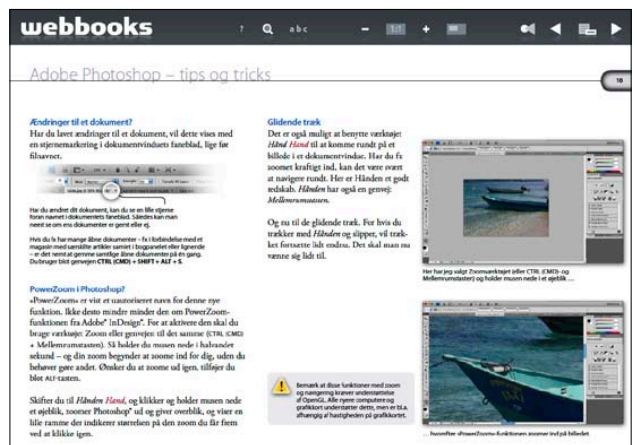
webbooks

? abc 1/1

Adobe Photoshop – tips og tricks

10

Ændringer til et dokument?
Har du lavet ændringer til et dokument, vil dette vises med en stjernemarkering i dokumentvinduets faneblad, lige før filnavnet.

Har du ændret dit dokument, kan du se en lille stjerne foran navnet i dokumentets faneblad. Således kan man nemt se om ens dokumenter er gemt eller ej.

Hvis du fx har mange åbne dokumenter – fx i forbindelse med et magasin med samtlige artikler samlet i boguave eller lignende – er det nemt at gemme samtlige åbne dokumenter på en gang. Du bruger blot genvejen CTRL (CMD) + SHIFT + ALT + S.

PowerZoom i Photoshop?
»PowerZoom« er vist et uautoriseret navn for denne nye funktion. Ikke desto mindre minder den om PowerZoom-funktionen fra Adobe® InDesign®. For at aktivere den skal du bruge værktøjet Zoom eller genvejen til det samme (CTRL (CMD) + Mellemrumstasten). Så holder du musen nede i halvandet sekund – og din zoom begynder at zoome ind for dig, uden du behøver gøre andet. Ønsker du at zoome ud igen, tilføjer du blot ALT-tasten.

Skifter du til Hånden Hand, og klikker og holder musen nede et øjeblik, zoomer Photoshop® ud og giver overblik, og viser en lille ramme der indikerer størrelsen på den zoom du får fiem ved at klikke igen.

Glidende træk
Det er også muligt at benytte værktøjet Hånd Hand til at komme rundt på et billede i et dokumentvindue. Har du fx zoomet kraftigt ind, kan det være svært at navigere rundt. Her er Hånden et godt redskab. Hånden har også en genvej: Mellemrumstasten.

Og nu til de glidende træk. For hvis du trækker med Hånden og slipper, vil trækket fortsætte lidt endnu. Det skal man nu vænne sig lidt til.

Bemærk at disse funktioner med zoom og navigering kræver understøttelse af OpenGL. Alle nyere computere og grafikkort understøtter dette, men er bl.a. afhængig af hastigheden på grafikkortet.

Her har jeg valgt Zoomværktøjet (eller CTRL (CMD)- og Mellemrumstasten) og holder musen nede i et øjeblik...

... hvorefter »PowerZoom«-funktionen zoomer ind på billedet